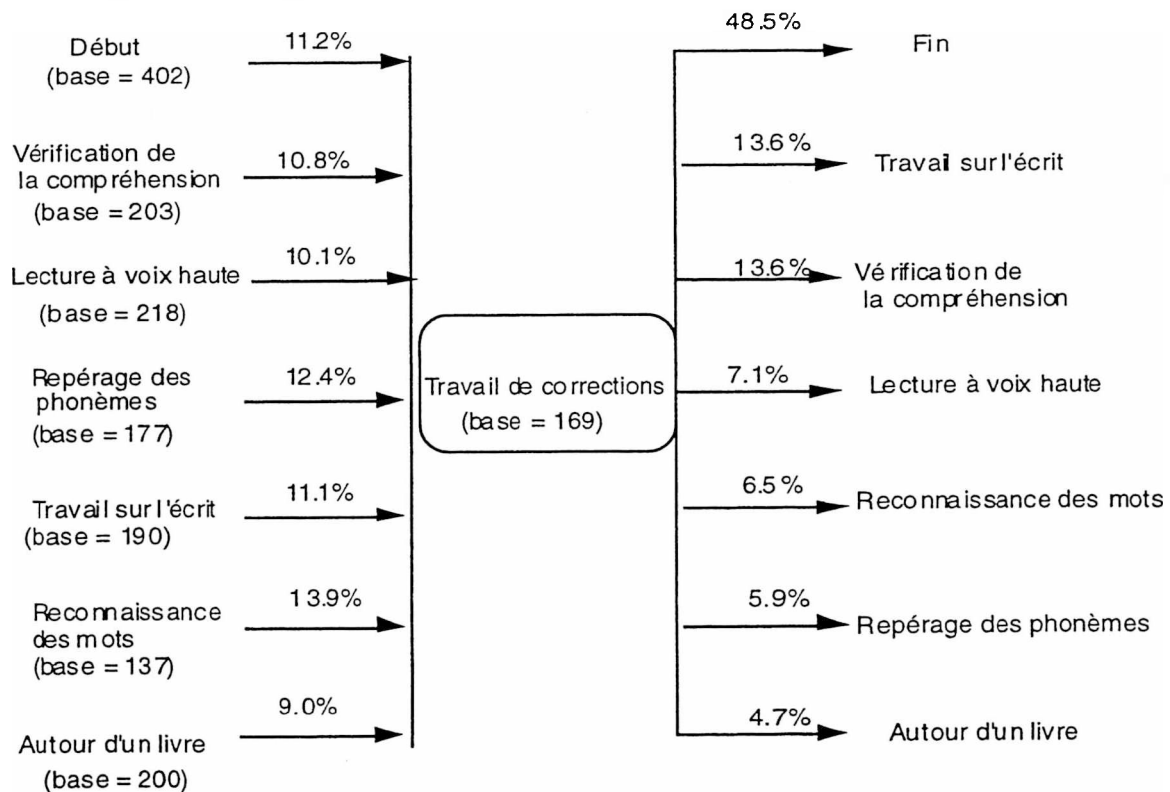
Début (base = 402)
11.2%

Vérification de la compréhension (base = 203)
10.8%

Lecture à voix haute (base = 218)
10.1%

Repérage des phonèmes (base = 177)
12.4%

Travail sur l'écrit (base = 190)
11.1%

Reconnaissance des mots (base = 137)
13.9%

Autour d'un livre (base = 200)
9.0%

Travail de corrections (base = 169)

48.5%
Fin

13.6%
Travail sur l'écrit

13.6%
Vérification de la compréhension

7.1%
Lecture à voix haute

6.5%
Reconnaissance des mots

5.9%
Repérage des phonèmes

4.7%
Autour d'un livre